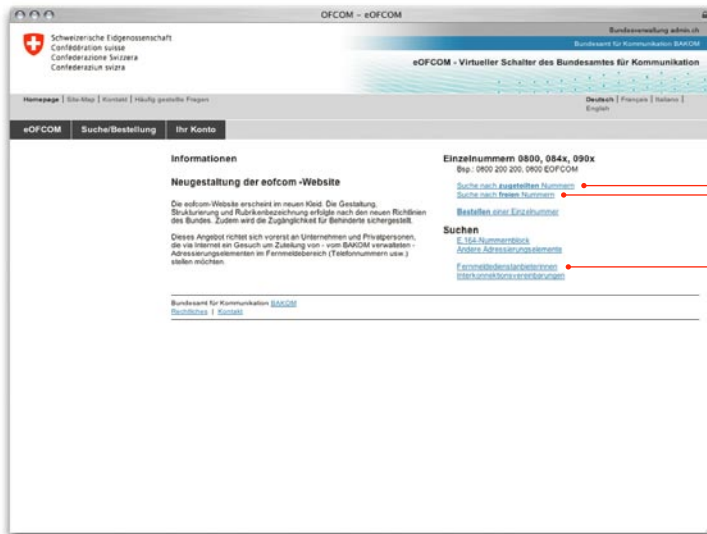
OFCOM – eOFCOM

Schweizerische Eidgenossenschaft
Confédération suisse
Confederazione Svizzera
Confederaziun svizra

Bundesverwaltung admin.ch
Bundesamt für Kommunikation BAKOM

eOFCOM - Virtueller Schalter des Bundesamtes für Kommunikation

Homepage | Site-Map | Kontakt | Häufig gestellte Fragen

Deutsch | Français | Italiano | English

eOFCOM | Suche/Bestellung | Ihr Konto

Informationen

Neugestaltung der eofcom-Website

Die eofcom-Website erscheint im neuen Kleid. Die Gestaltung, Strukturierung und Rubrikenbezeichnung erfolgte nach den neuen Richtlinien des Bundes. Zudem wird die Zugänglichkeit für Behinderte sichergestellt.

Dieses Angebot richtet sich vorerst an Unternehmen und Privatpersonen, die via Internet ein Gesuch um Zuteilung von - vom BAKOM verwalteten - Adressierungselementen im Fernmeldebereich (Telefonnummern usw.) stellen möchten.

Einzelnummern 0800, 084x, 090x
Bsp.: 0800 200 200, 0800 EOFCOM

Suche nach zugeteilten Nummern
Suche nach freien Nummern

Bestellen einer Einzelnummer

Suchen
E.164-Nummernblock
Andere Adressierungselemente

Fernmeldedienstanbieterinnen
Interkonnektionsvereinbarungen

Bundesamt für Kommunikation BAKOM
Rechtliches | Kontakt